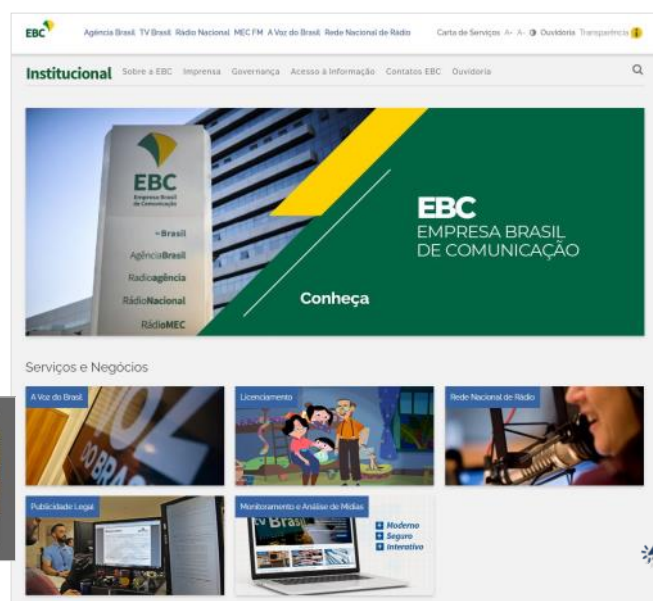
EBC

Agência Brasil TV Brasil Rádio Nacional MEC FM A Voz do Brasil Rede Nacional de Rádio

Carta de Serviços A+ A- Ouvidoria Transparência

Institucional Sobre a EBC Imprensa Governança Acesso à Informação Contatos EBC Ouvidoria

EBC
Empresa Brasil de Comunicação

Brasil
AgênciaBrasil
Radioagência
RádioNacional
RádioMEC

EBC
EMPRESA BRASIL DE COMUNICAÇÃO

Conheça

Serviços e Negócios

A Voz do Brasil

Licenciamento

Rede Nacional de Rádio

Publicidade Legal

Monitoramento e Análise de Mídias

Moderno
Seguro
Interativo